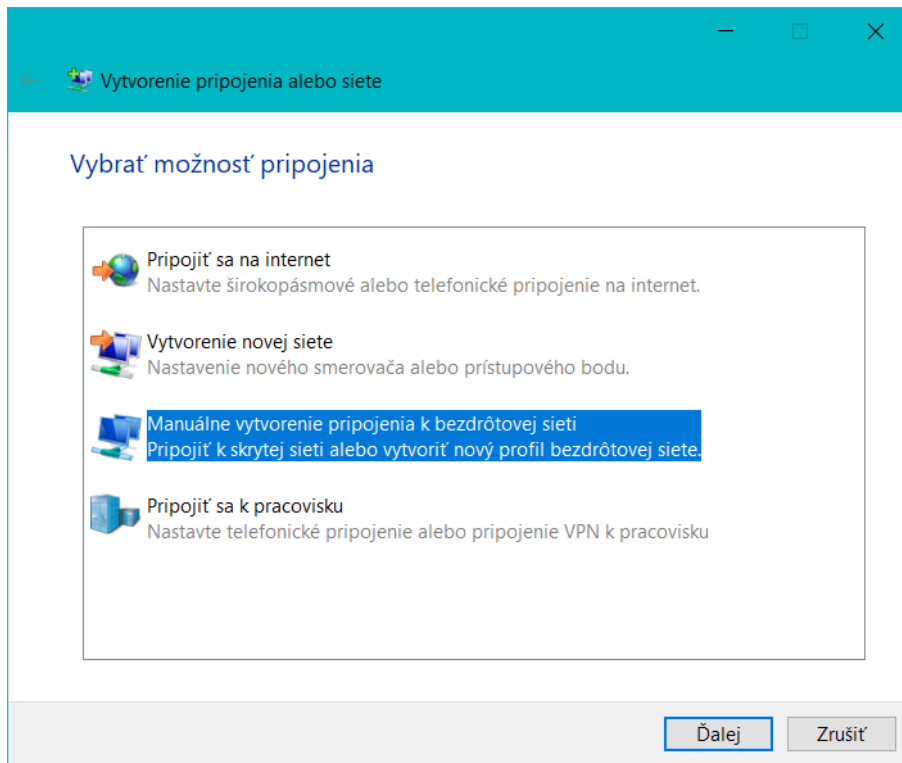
Vytvorenie pripojenia alebo siete

Vybrať možnosť pripojenia

Pripojiť sa na internet
Nastavte širokopásmové alebo telefonické pripojenie na internet.

Vytvorenie novej siete
Nastavenie nového smerovača alebo prístupového bodu.

Manuálne vytvorenie pripojenia k bezdrôtovej sieti
Pripojiť k skrytej sieti alebo vytvoriť nový profil bezdrôtovej siete.

Pripojiť sa k pracovisku
Nastavte telefonické pripojenie alebo pripojenie VPN k pracovisku

Ďalej
Zrušiť